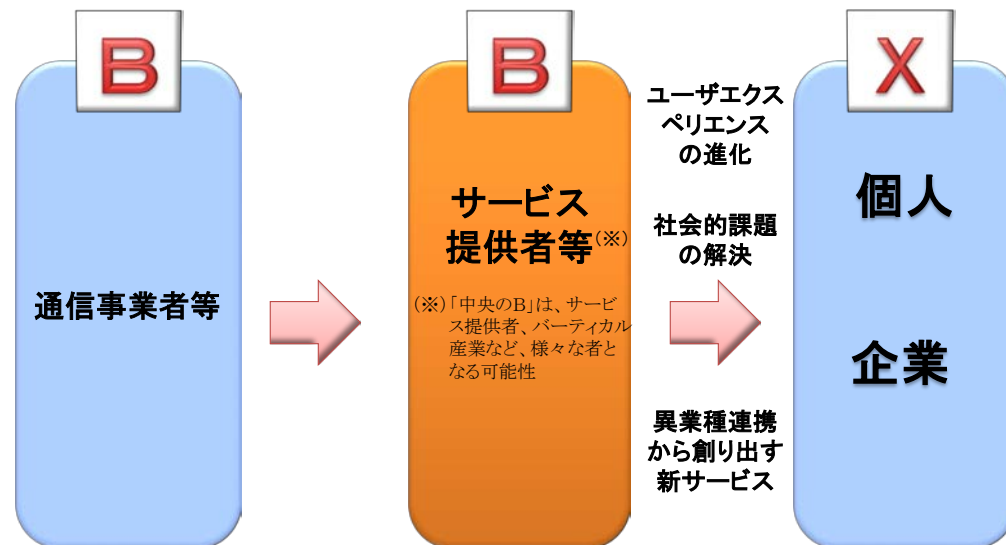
B

通信事業者等

B

サービス提供者等(※)

(※)「中央のB」は、サービス提供者、バーティカル産業など、様々な者となる可能性

ユーザエクスペリエンスの進化

社会的課題の解決

異業種連携から創り出す新サービス

X

個人

企業